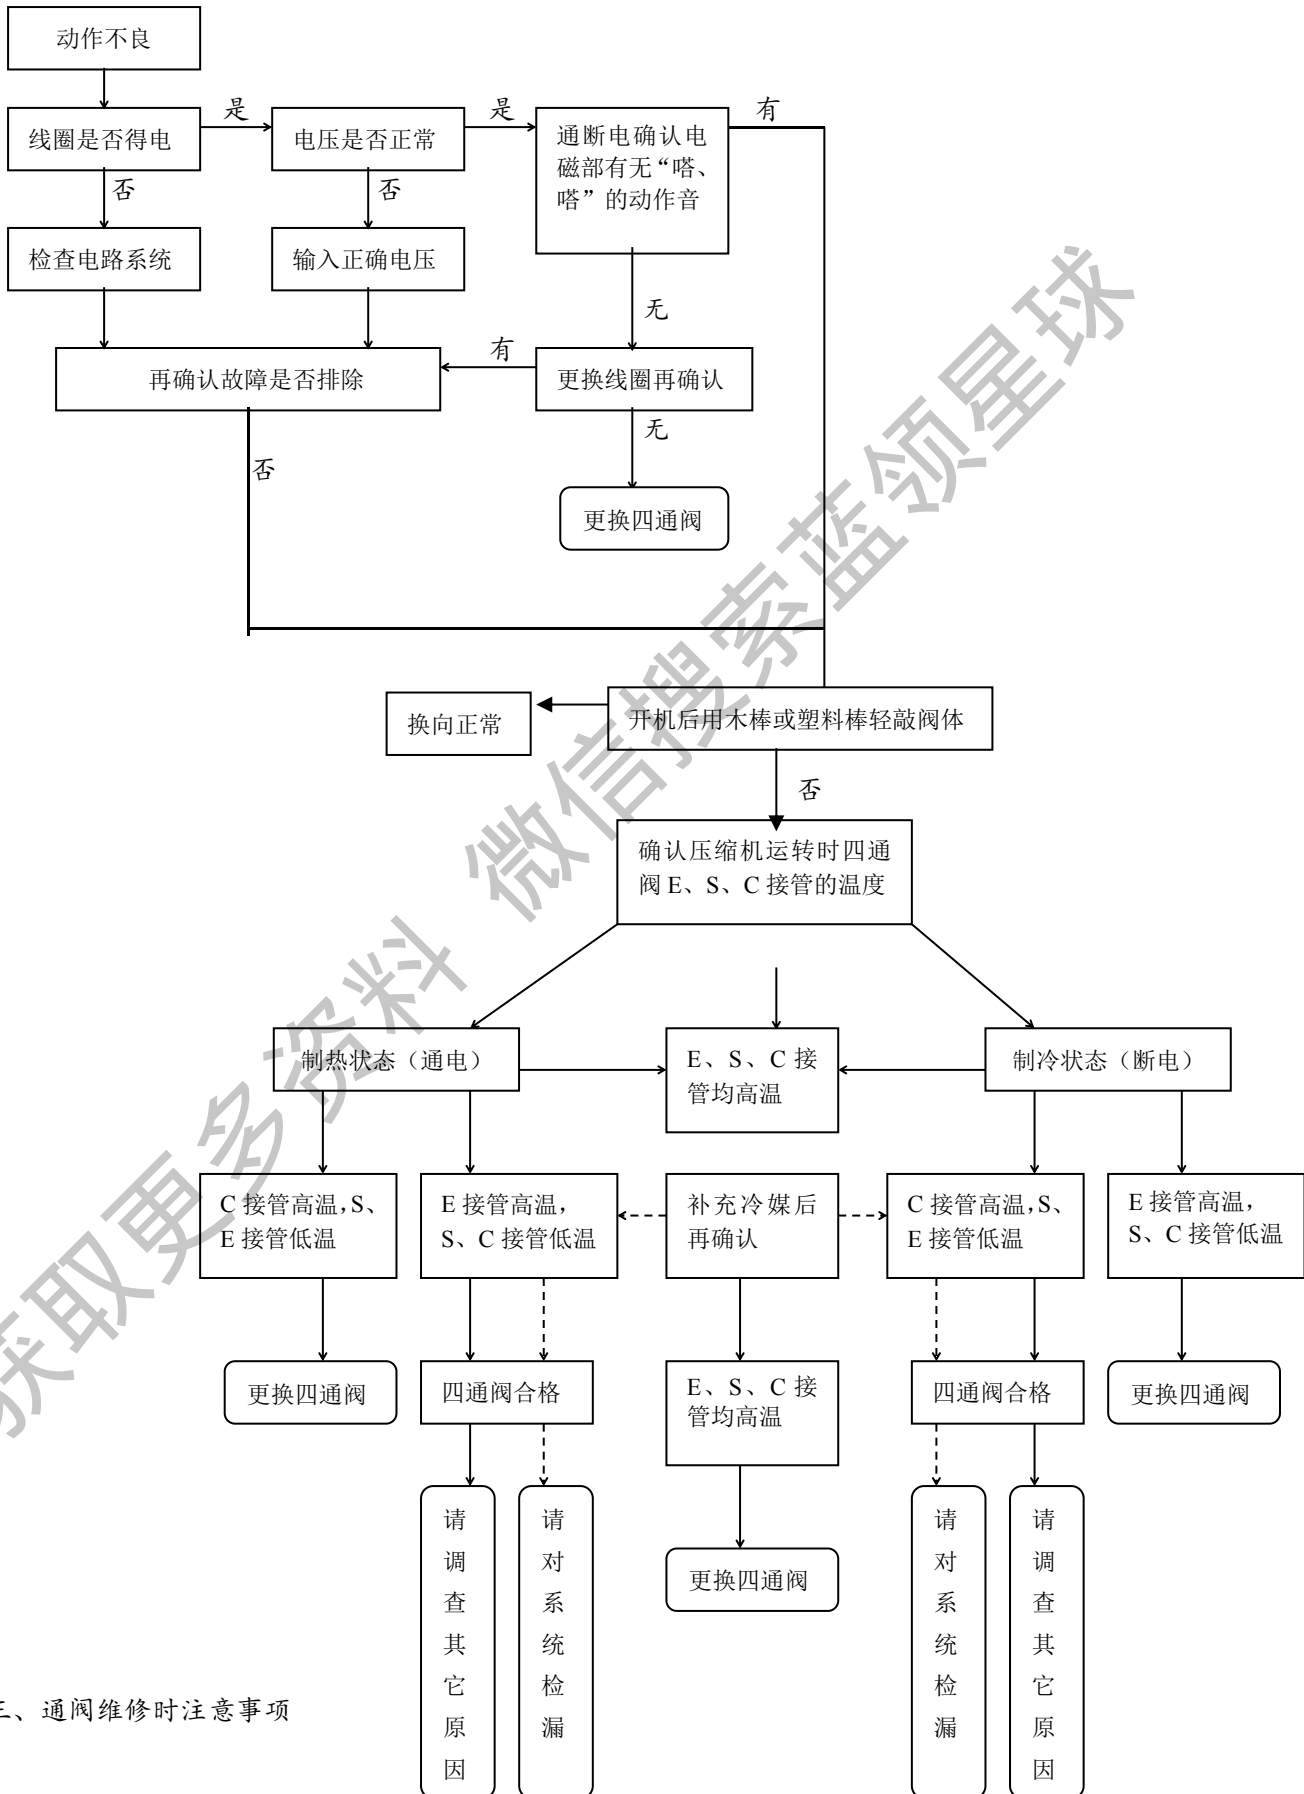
动作不良

线圈是否得电

是

电压是否正常

是

通断电确认电磁部有无“嗒、嗒”的动作音

有

否

否

检查电路系统

输入正确电压

无

有

再确认故障是否排除

更换线圈再确认

无

否

更换四通阀

换向正常

开机后用木棒或塑料棒轻敲阀体

否

确认压缩机运转时四通阀 E、S、C 接管的温度

制热状态（通电）

E、S、C 接管均高温

制冷状态（断电）

C 接管高温,S、E 接管低温

E 接管高温，S、C 接管低温

补充冷媒后再确认

C 接管高温,S、E 接管低温

E 接管高温，S、C 接管低温

更换四通阀

四通阀合格

E、S、C 接管均高温

四通阀合格

更换四通阀

请调查其它原因

请对系统检漏

更换四通阀

请对系统检漏

请调查其它原因

三、通阀维修时注意事项

获取更多资料 微信搜索蓝领星球